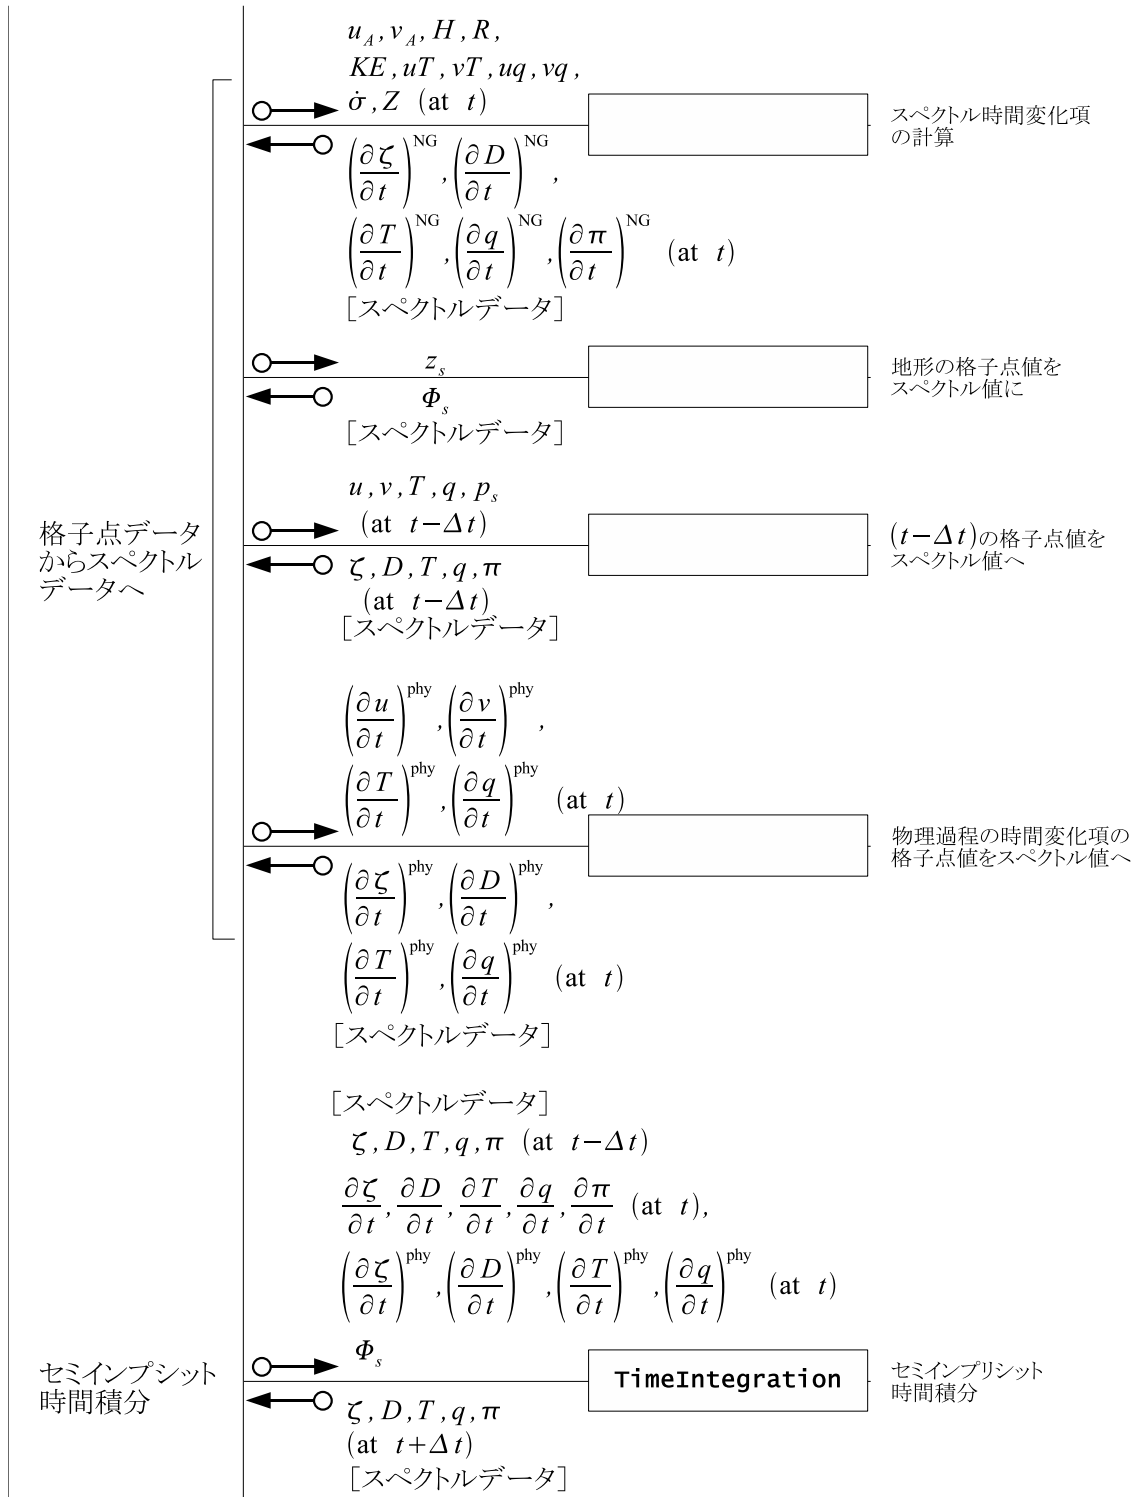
$u_A, v_A, H, R,$
$KE, uT, vT, uq, vq,$
$\dot{\sigma}, Z$ (at $t$)

スペクトル時間変化項の計算

$\left(\frac{\partial \zeta}{\partial t}\right)^{\rm NG}, \left(\frac{\partial D}{\partial t}\right)^{\rm NG},$
$\left(\frac{\partial T}{\partial t}\right)^{\rm NG}, \left(\frac{\partial q}{\partial t}\right)^{\rm NG}, \left(\frac{\partial \pi}{\partial t}\right)^{\rm NG}$ (at $t$)
［スペクトルデータ］

$z_s$

地形の格子点値をスペクトル値に

$\Phi_s$
［スペクトルデータ］

格子点データからスペクトルデータへ

$u, v, T, q, p_s$
(at $t-\Delta t$)

$(t-\Delta t)$の格子点値をスペクトル値へ

$\zeta, D, T, q, \pi$
(at $t-\Delta t$)
［スペクトルデータ］

$\left(\frac{\partial u}{\partial t}\right)^{\rm phy}, \left(\frac{\partial v}{\partial t}\right)^{\rm phy},$
$\left(\frac{\partial T}{\partial t}\right)^{\rm phy}, \left(\frac{\partial q}{\partial t}\right)^{\rm phy}$ (at $t$)

物理過程の時間変化項の格子点値をスペクトル値へ

$\left(\frac{\partial \zeta}{\partial t}\right)^{\rm phy}, \left(\frac{\partial D}{\partial t}\right)^{\rm phy},$
$\left(\frac{\partial T}{\partial t}\right)^{\rm phy}, \left(\frac{\partial q}{\partial t}\right)^{\rm phy}$ (at $t$)
［スペクトルデータ］

［スペクトルデータ］
$\zeta, D, T, q, \pi$ (at $t-\Delta t$)
$\frac{\partial \zeta}{\partial t}, \frac{\partial D}{\partial t}, \frac{\partial T}{\partial t}, \frac{\partial q}{\partial t}, \frac{\partial \pi}{\partial t}$ (at $t$),
$\left(\frac{\partial \zeta}{\partial t}\right)^{\rm phy}, \left(\frac{\partial D}{\partial t}\right)^{\rm phy}, \left(\frac{\partial T}{\partial t}\right)^{\rm phy}, \left(\frac{\partial q}{\partial t}\right)^{\rm phy}$ (at $t$)

セミインプシット時間積分

$\Phi_s$

TimeIntegration

セミインプリシット時間積分

$\zeta, D, T, q, \pi$
(at $t+\Delta t$)
［スペクトルデータ］